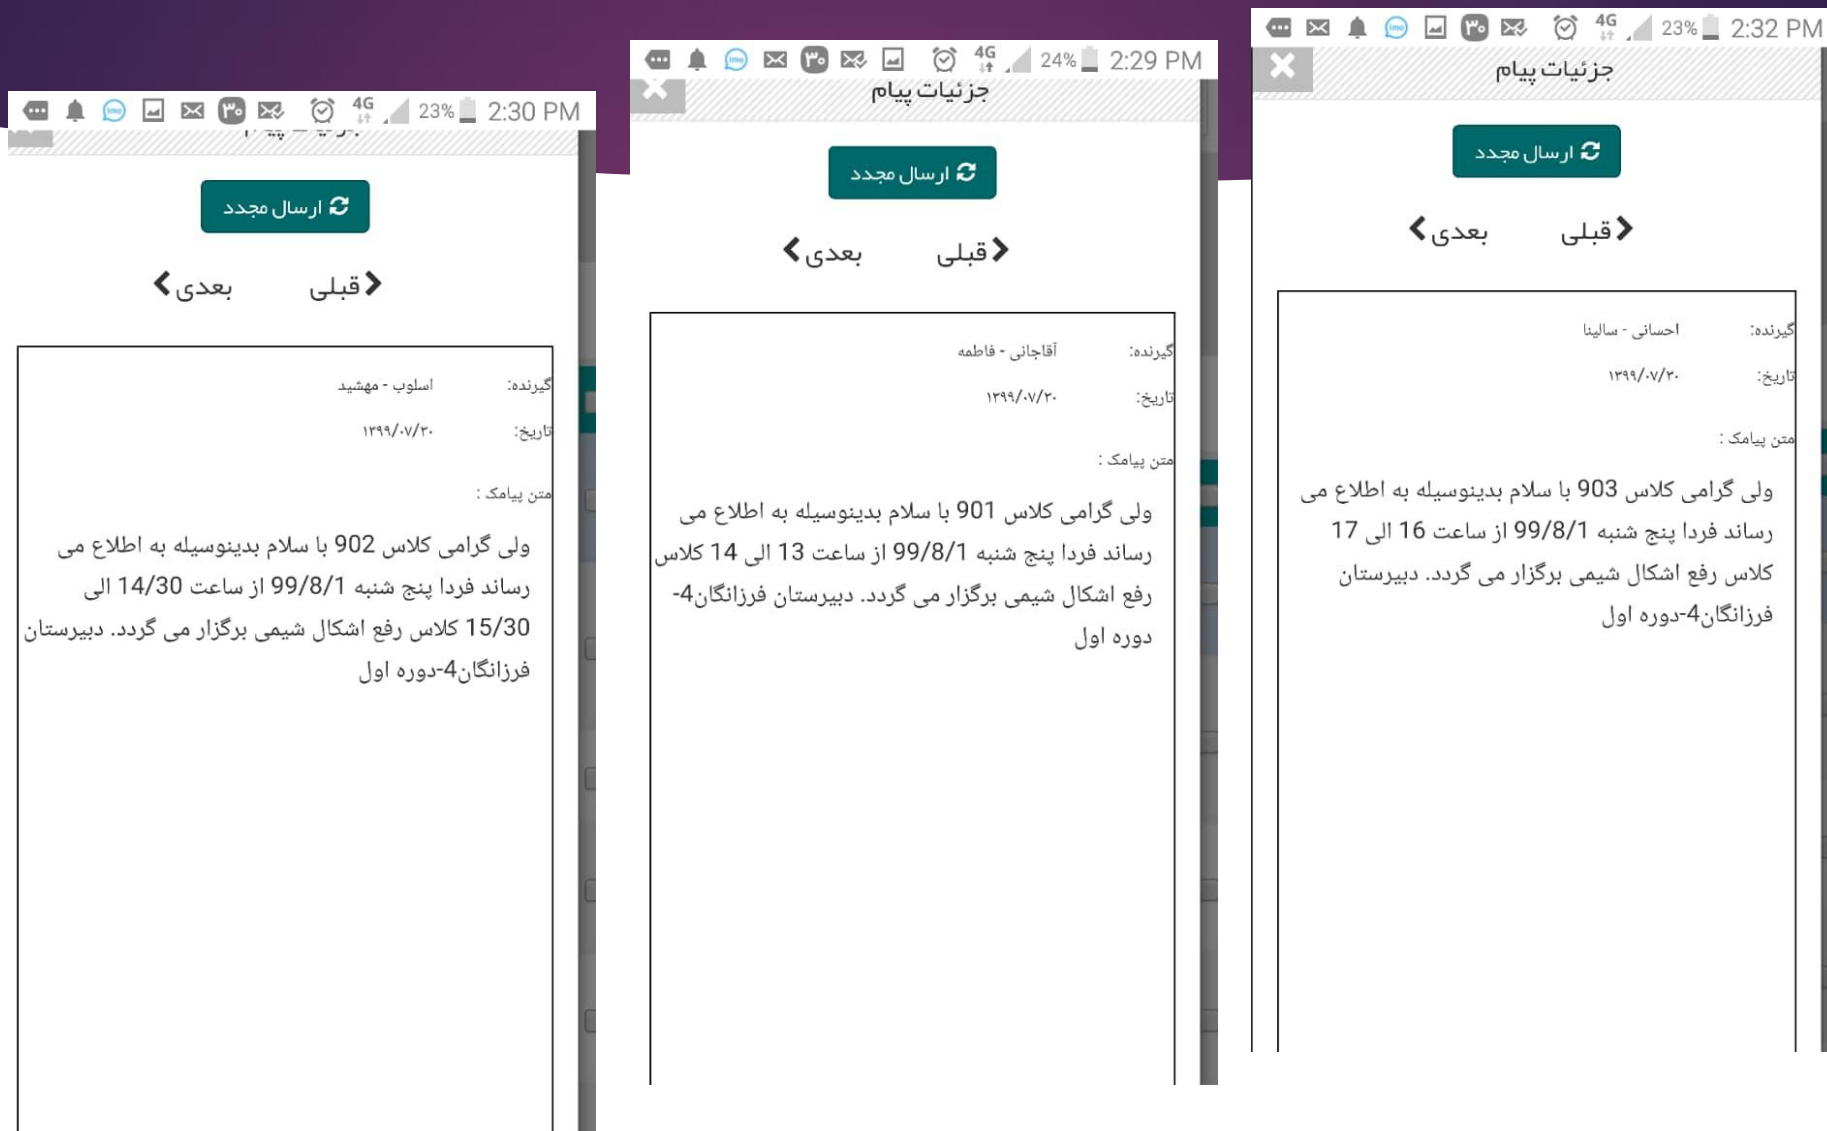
23% 2:32 PM
جزئیات پیام
ارسال مجدد
قبلی بعدی
گیرنده: احسانی - سالینا
تاریخ: ۱۳۹۹/۰۷/۳۰
متن پیامک :
ولی گرامی کلاس 903 با سلام بدینوسیله به اطلاع می رساند فردا پنج شنبه 99/8/1 از ساعت 16 الی 17 کلاس رفع اشکال شیمی برگزار می گردد. دبیرستان فرزانگان4-دوره اول

24% 2:29 PM
جزئیات پیام
ارسال مجدد
قبلی بعدی
گیرنده: آقاجانی - فاطمه
تاریخ: ۱۳۹۹/۰۷/۳۰
متن پیامک :
ولی گرامی کلاس 901 با سلام بدینوسیله به اطلاع می رساند فردا پنج شنبه 99/8/1 از ساعت 13 الی 14 کلاس رفع اشکال شیمی برگزار می گردد. دبیرستان فرزانگان4-دوره اول

23% 2:30 PM
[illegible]
ارسال مجدد
قبلی بعدی
گیرنده: اسلوب - مهشید
تاریخ: ۱۳۹۹/۰۷/۳۰
متن پیامک :
ولی گرامی کلاس 902 با سلام بدینوسیله به اطلاع می رساند فردا پنج شنبه 99/8/1 از ساعت 14/30 الی 15/30 کلاس رفع اشکال شیمی برگزار می گردد. دبیرستان فرزانگان4-دوره اول